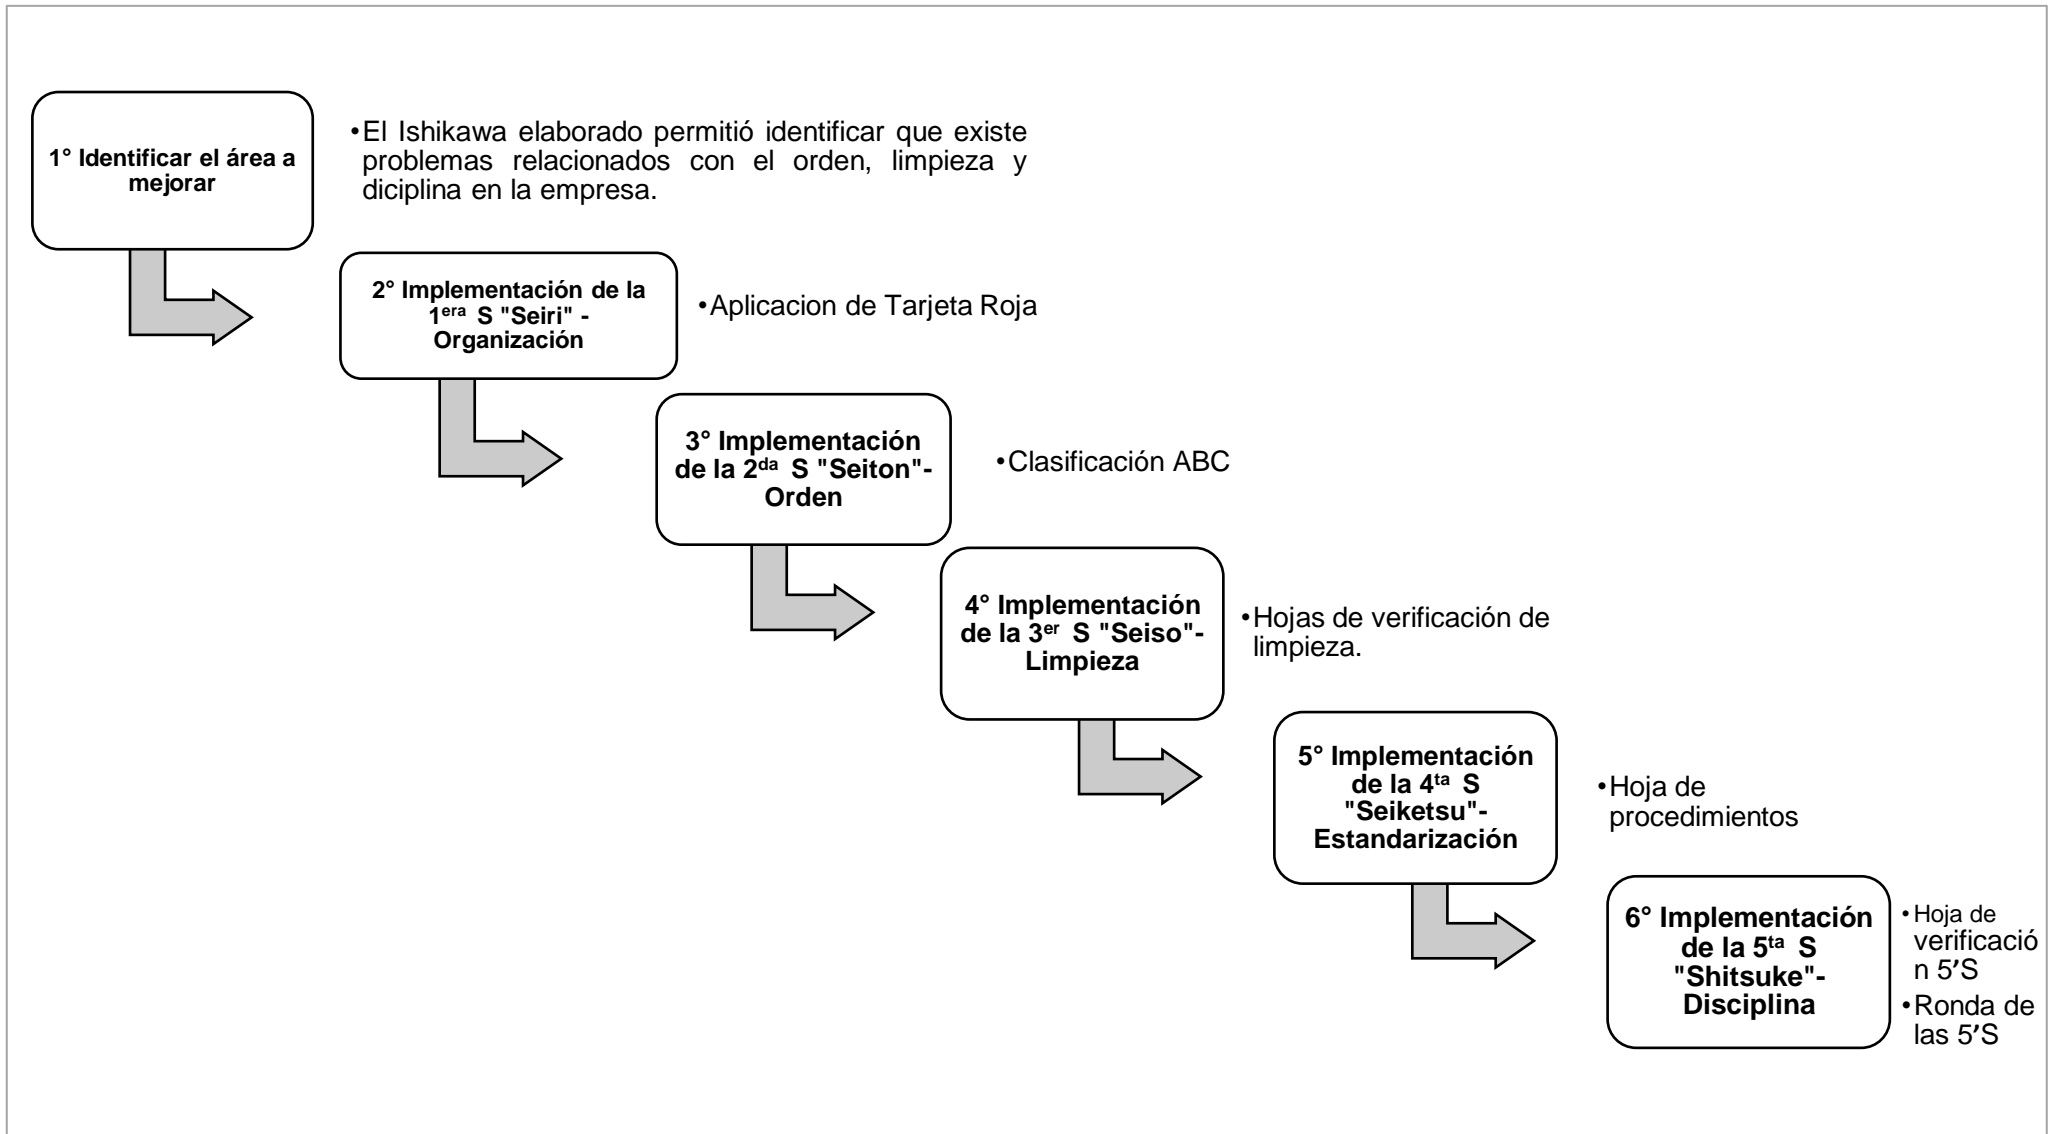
1° Identificar el área a mejorar

•El Ishikawa elaborado permitió identificar que existe problemas relacionados con el orden, limpieza y diciplina en la empresa.

2° Implementación de la 1$^{era}$ S "Seiri" - Organización

•Aplicacion de Tarjeta Roja

3° Implementación de la 2$^{da}$ S "Seiton"- Orden

•Clasificación ABC

4° Implementación de la 3$^{er}$ S "Seiso"- Limpieza

•Hojas de verificación de limpieza.

5° Implementación de la 4$^{ta}$ S "Seiketsu"- Estandarización

•Hoja de procedimientos

6° Implementación de la 5$^{ta}$ S "Shitsuke"- Disciplina

•Hoja de verificación 5’S

•Ronda de las 5’S